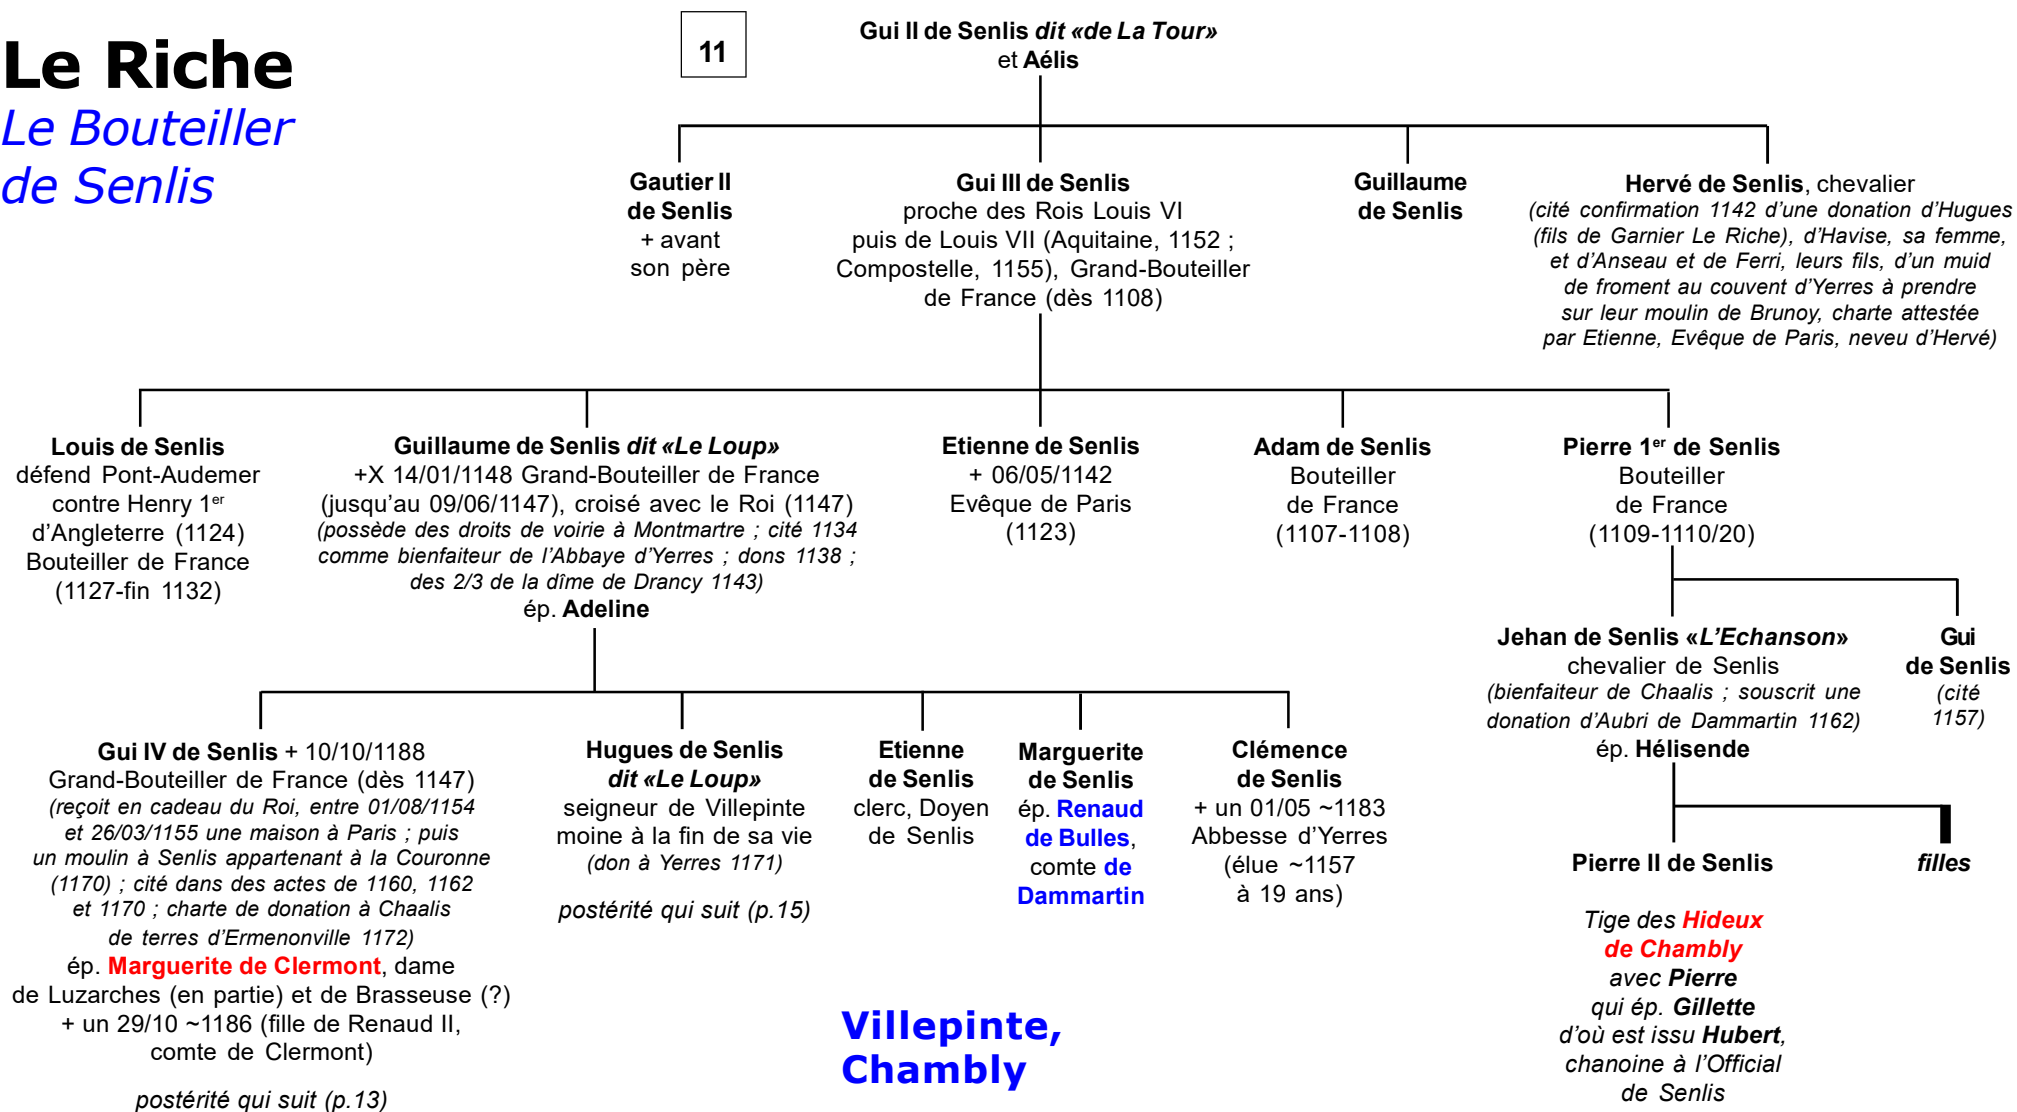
Le Riche
Le Bouteiller de Senlis

11

Gui II de Senlis dit «de La Tour» et Aélis

Gautier II de Senlis + avant son père

Gui III de Senlis proche des Rois Louis VI puis de Louis VII (Aquitaine, 1152 ; Compostelle, 1155), Grand-Bouteiller de France (dès 1108)

Guillaume de Senlis

Hervé de Senlis, chevalier (cité confirmation 1142 d'une donation d'Hugues (fils de Garnier Le Riche), d'Havise, sa femme, et d'Anseau et de Ferri, leurs fils, d'un muid de froment au couvent d'Yerres à prendre sur leur moulin de Brunoy, charte attestée par Etienne, Evêque de Paris, neveu d'Hervé)

Louis de Senlis défend Pont-Audemer contre Henry 1$^{er}$ d'Angleterre (1124) Bouteiller de France (1127-fin 1132)

Guillaume de Senlis dit «Le Loup» +X 14/01/1148 Grand-Bouteiller de France (jusqu'au 09/06/1147), croisé avec le Roi (1147) (possède des droits de voirie à Montmartre ; cité 1134 comme bienfaiteur de l'Abbaye d'Yerres ; dons 1138 ; des 2/3 de la dîme de Drancy 1143) ép. Adeline

Etienne de Senlis + 06/05/1142 Evêque de Paris (1123)

Adam de Senlis Bouteiller de France (1107-1108)

Pierre 1$^{er}$ de Senlis Bouteiller de France (1109-1110/20)

Jehan de Senlis «L'Echanson» chevalier de Senlis (bienfaiteur de Chaalis ; souscrit une donation d'Aubri de Dammartin 1162) ép. Hélisende

Gui de Senlis (cité 1157)

Gui IV de Senlis + 10/10/1188 Grand-Bouteiller de France (dès 1147) (reçoit en cadeau du Roi, entre 01/08/1154 et 26/03/1155 une maison à Paris ; puis un moulin à Senlis appartenant à la Couronne (1170) ; cité dans des actes de 1160, 1162 et 1170 ; charte de donation à Chaalis de terres d'Ermenonville 1172) ép. Marguerite de Clermont, dame de Luzarches (en partie) et de Brasseuse (?) + un 29/10 ~1186 (fille de Renaud II, comte de Clermont)

postérité qui suit (p.13)

Hugues de Senlis dit «Le Loup» seigneur de Villepinte moine à la fin de sa vie (don à Yerres 1171)

postérité qui suit (p.15)

Etienne de Senlis clerc, Doyen de Senlis

Marguerite de Senlis ép. Renaud de Bulles, comte de Dammartin

Clémence de Senlis + un 01/05 ~1183 Abbesse d'Yerres (élue ~1157 à 19 ans)

Pierre II de Senlis

filles

Tige des Hideux de Chambly avec Pierre qui ép. Gillette d'où est issu Hubert, chanoine à l'Official de Senlis

Villepinte, Chambly